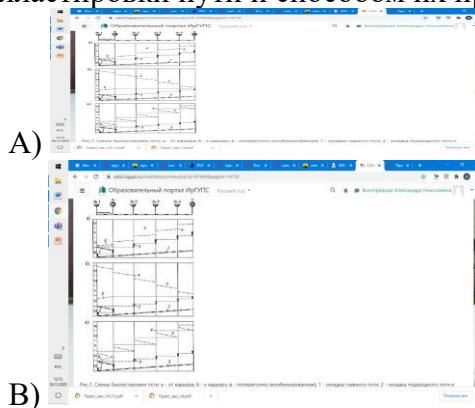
A)

Образовательный портал ИрГУПС

Рис.7. Схемы балластировки пути: а – от карьера; б – к карьеру; в – поперечного (комбинированная); 1 – укладка главного пути; 2 – укладка подъездного пути

B)

Образовательный портал ИрГУПС

Виноградова Александра Николаевна

Рис.7. Схемы балластировки пути: а – от карьера; б – к карьеру; в – поперечного (комбинированная); 1 – укладка главного пути; 2 – укладка подъездного пути

Показать все